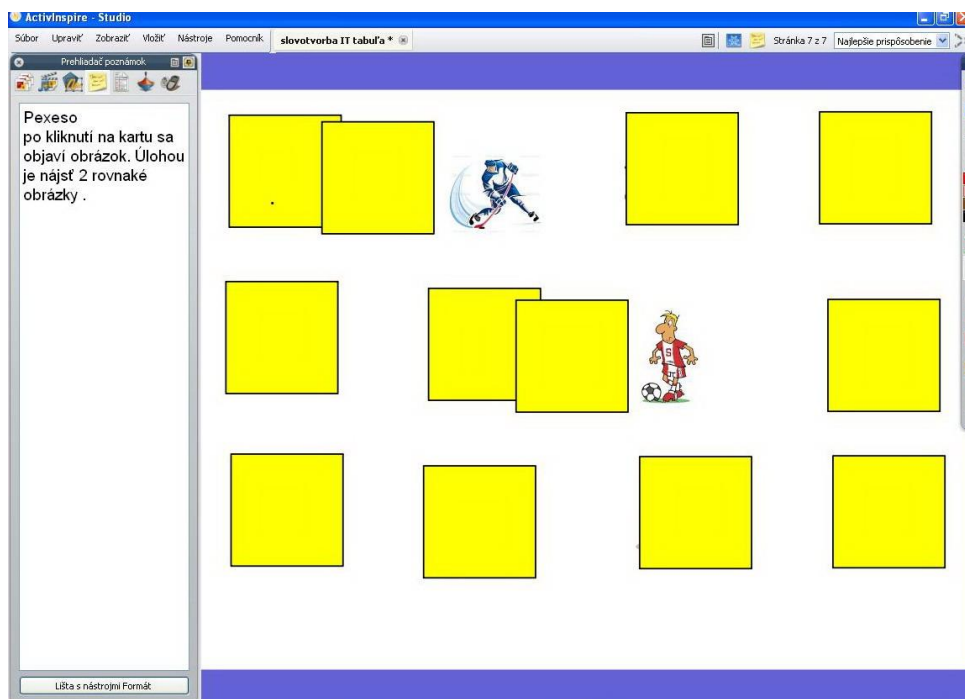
ActivInspire - Studio

Súbor Upraviť Zobraziť Vložiť Nástroje Pomocník slovotvorba IT tabuľa *

Stránka 7 z 7 Najlepšie prispôsobenie

Prehliadač poznámok

Pexeso
po kliknutí na kartu sa objaví obrázok. Úlohou je nájsť 2 rovnaké obrázky .

Lišta s nástrojmi Formát